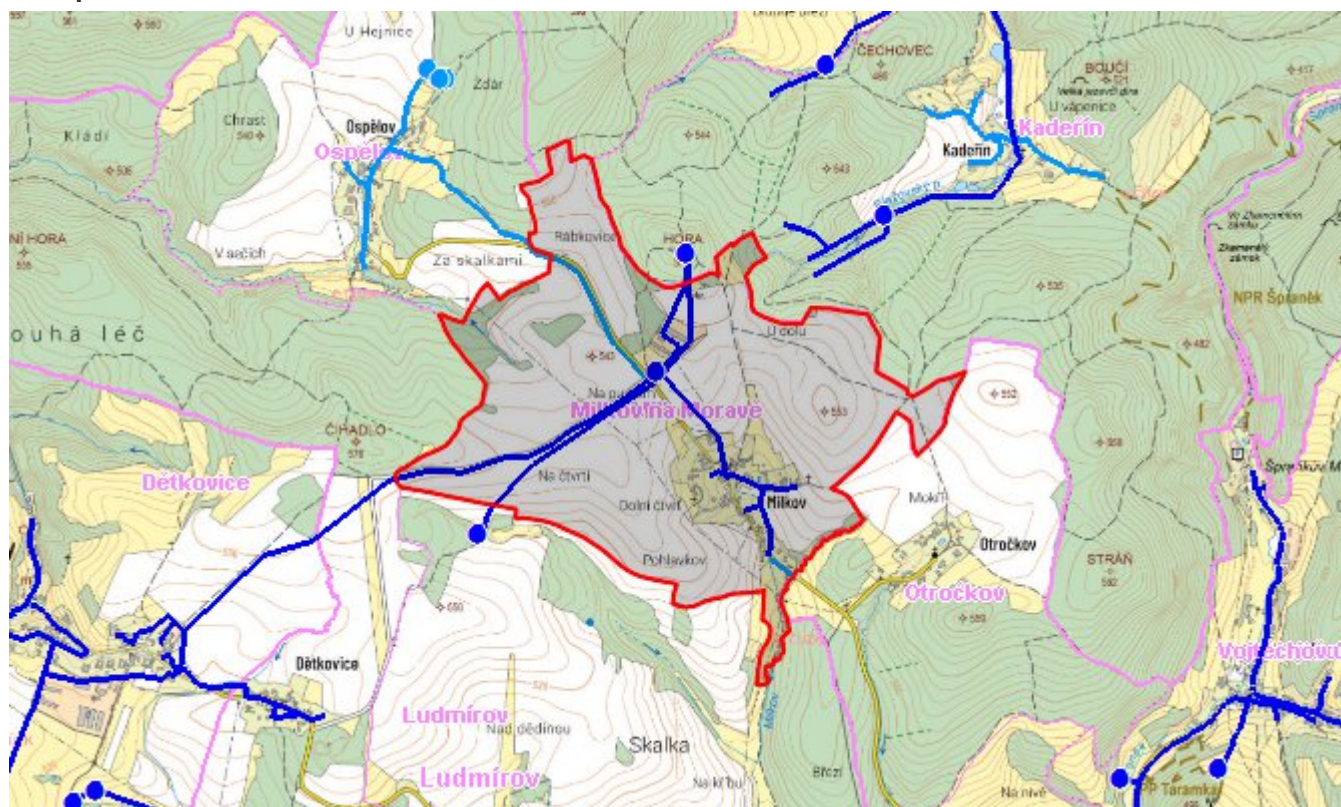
U Hejnice
Ždár
ČECHOVEC
BOUČÍ
U vápenice
Kladí
Chrast
540
Ospělov
Ospělov
Kadeřín
Kadeřín
NÍ HORA
555
V sečích
Za skalkami
Rábkovice
HORA
Vr Zhamenitém
Zhamenitý zámek
NPR Špraněk
ouhá léč
U dolu
543
Na pálení
Milkov na Moravě
553
552
ČIHADLO
576
Dětkovice
Na čtvrti
Dolní čtvrť
Milkov
Mokří
Otročkov
Otročkov
Pohlavkov
STRÁŇ
592
Dětkovice
Ludmírov
Nad dědinou
Skalka
Ludmírov
Na kříbu
Březí
Na nivě
PP Táramka
Vojtěchov
Šprapskův M